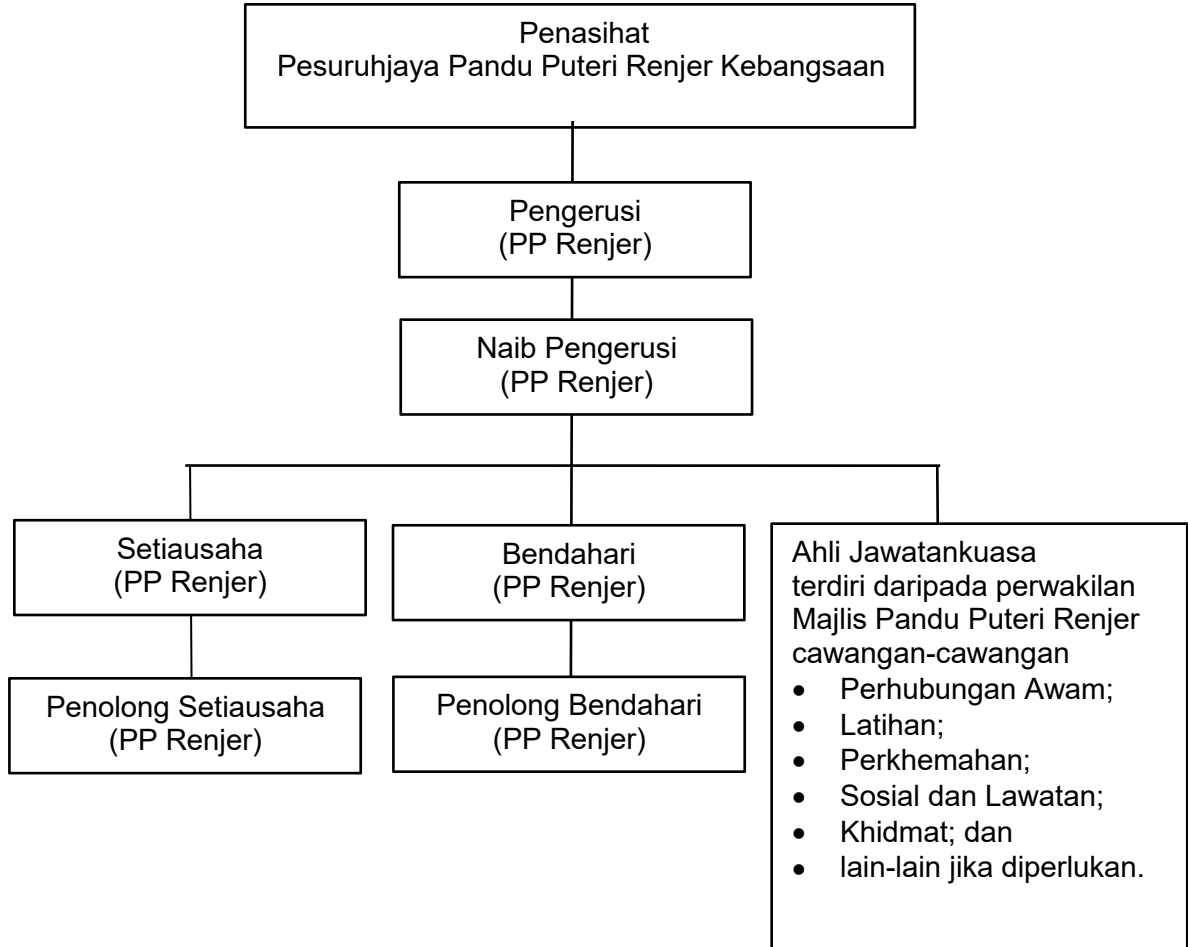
Penasihat
Pesuruhjaya Pandu Puteri Renjer Kebangsaan

Pengerusi
(PP Renjer)

Naib Pengerusi
(PP Renjer)

Setiausaha
(PP Renjer)

Penolong Setiausaha
(PP Renjer)

Bendahari
(PP Renjer)

Penolong Bendahari
(PP Renjer)

Ahli Jawatankuasa terdiri daripada perwakilan Majlis Pandu Puteri Renjer cawangan-cawangan

- Perhubungan Awam;
- Latihan;
- Perkhemahan;
- Sosial dan Lawatan;
- Khidmat; dan
- lain-lain jika diperlukan.